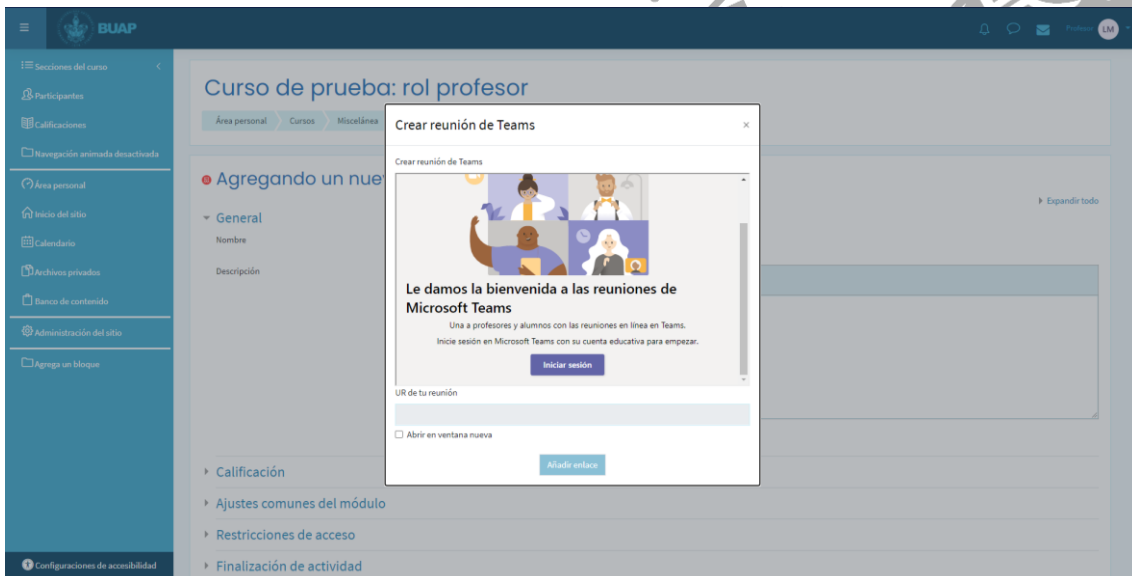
BUAP

Profesor LM

Secciones del curso
Participantes
Calificaciones
Navegación animada desactivada
Área personal
Inicio del sitio
Calendario
Archivos privados
Banco de contenido
Administración del sitio
Agrega un bloque
Configuraciones de accesibilidad

Curso de prueba: rol profesor

Área personal / Cursos / Miscelánea

Agregando un nue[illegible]

Expandir todo

General
Nombre
Descripción

Calificación
Ajustes comunes del módulo
Restricciones de acceso
Finalización de actividad

Crear reunión de Teams ×

Crear reunión de Teams

Le damos la bienvenida a las reuniones de Microsoft Teams

Una a profesores y alumnos con las reuniones en línea en Teams.

Inicie sesión en Microsoft Teams con su cuenta educativa para empezar.

Iniciar sesión

UR de tu reunión

Abrir en ventana nueva

Añadir enlace